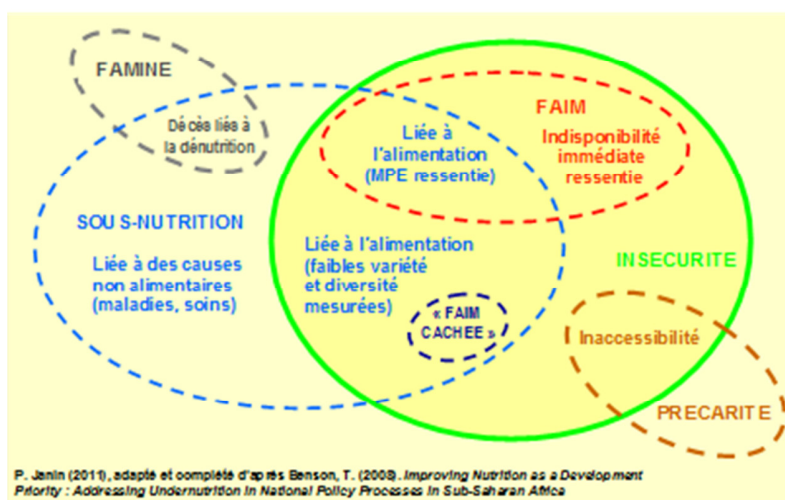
FAMINE

Décès liés à la dénutrition

FAIM

Indisponibilité immédiate ressentie

Liée à l'alimentation (MPE ressentie)

SOUS-NUTRITION

Liée à des causes non alimentaires (maladies, soins)

Liée à l'alimentation (faibles variété et diversité mesurées)

« FAIM CACHEE »

INSECURITE

Inaccessibilité

PRECARITE

P. Janin (2011), adapté et complété d'après Benson, T. (2008). Improving Nutrition as a Development Priority : Addressing Undernutrition in National Policy Processes in Sub-Saharan Africa